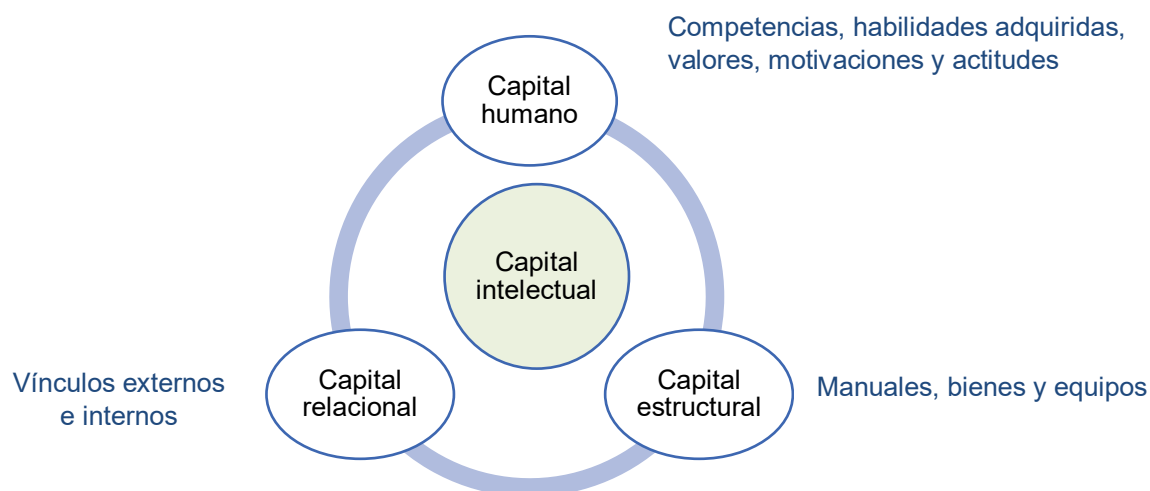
Competencias, habilidades adquiridas, valores, motivaciones y actitudes

Capital humano

Capital intelectual

Vínculos externos e internos

Capital relacional

Capital estructural

Manuales, bienes y equipos